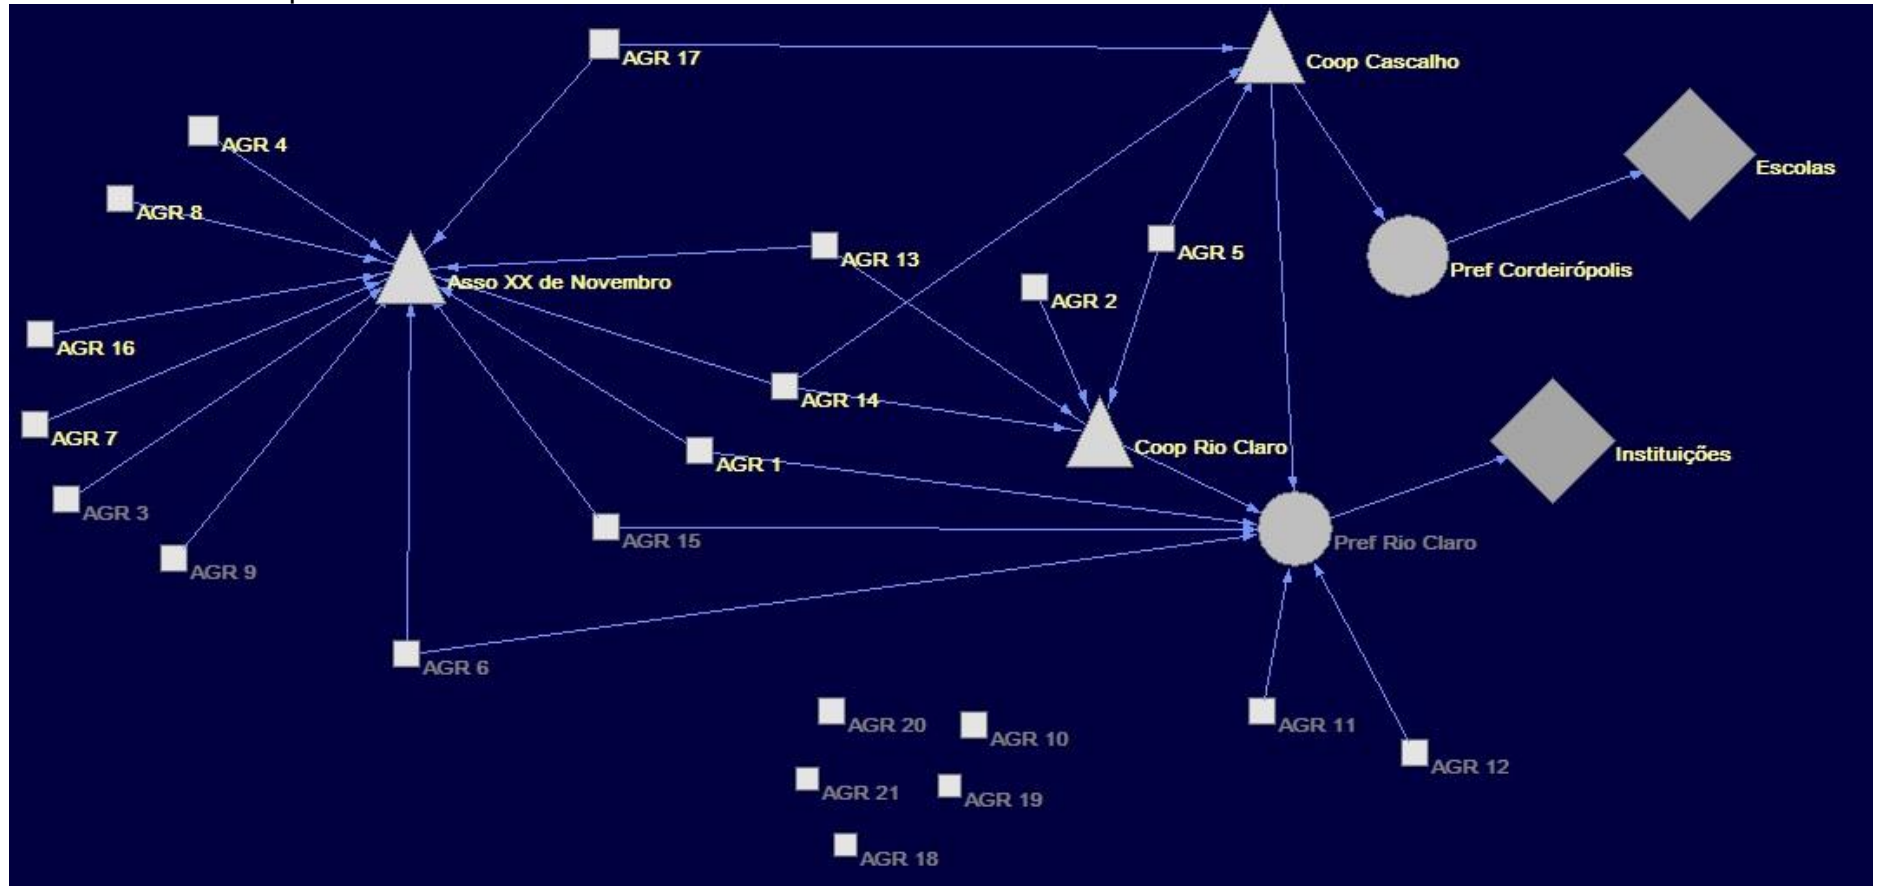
AGR 17
Coop Cascalho
AGR 4
Escolas
AGR 8
AGR 13
AGR 5
Asso XX de Novembro
Pref Cordeirópolis
AGR 2
AGR 16
AGR 14
AGR 7
Coop Rio Claro
Instituições
AGR 1
AGR 3
AGR 15
Pref Rio Claro
AGR 9
AGR 6
AGR 20
AGR 10
AGR 11
AGR 12
AGR 21
AGR 19
AGR 18